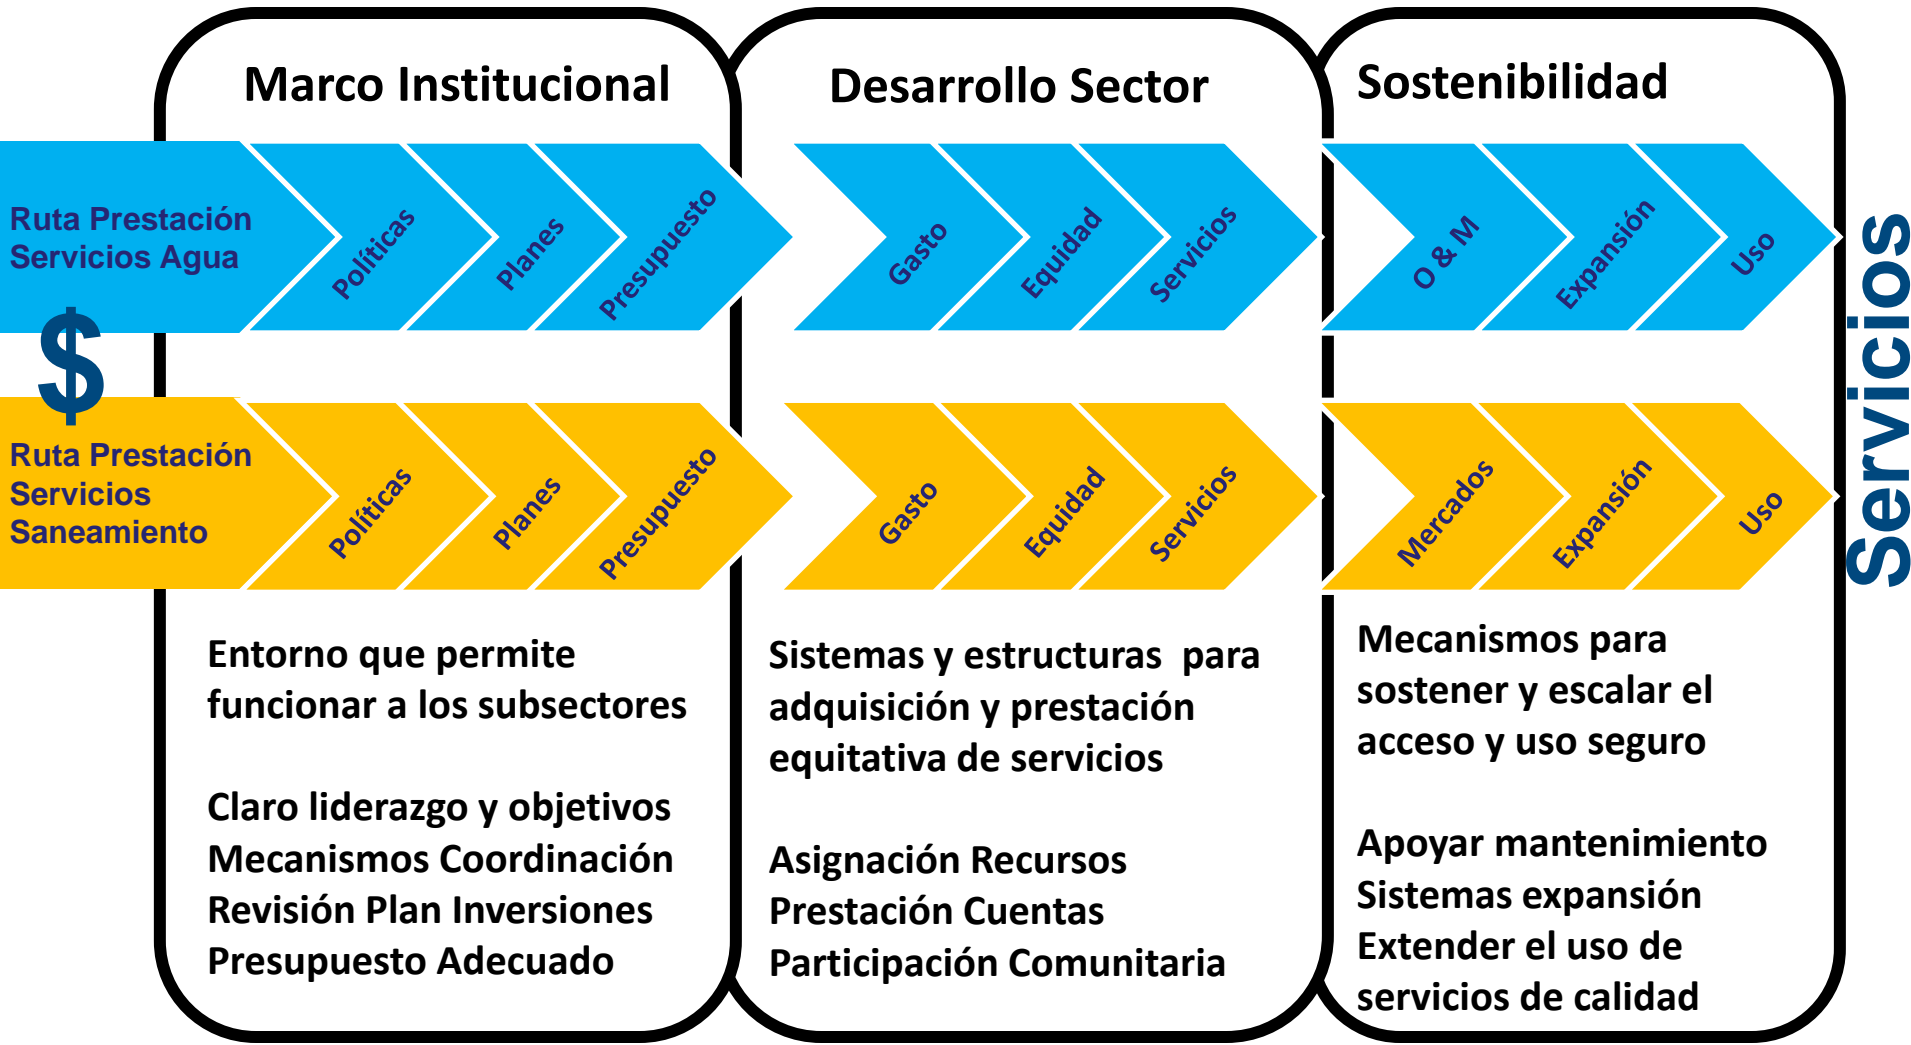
Marco Institucional

Desarrollo Sector

Sostenibilidad

Ruta Prestación Servicios Agua

Políticas

Planes

Presupuesto

Gasto

Equidad

Servicios

O & M

Expansión

Uso

$

Ruta Prestación Servicios Saneamiento

Políticas

Planes

Presupuesto

Gasto

Equidad

Servicios

Mercados

Expansión

Uso

Servicios

Entorno que permite funcionar a los subsectores

Claro liderazgo y objetivos
Mecanismos Coordinación
Revisión Plan Inversiones
Presupuesto Adecuado

Sistemas y estructuras para adquisición y prestación equitativa de servicios

Asignación Recursos
Prestación Cuentas
Participación Comunitaria

Mecanismos para sostener y escalar el acceso y uso seguro

Apoyar mantenimiento
Sistemas expansión
Extender el uso de servicios de calidad